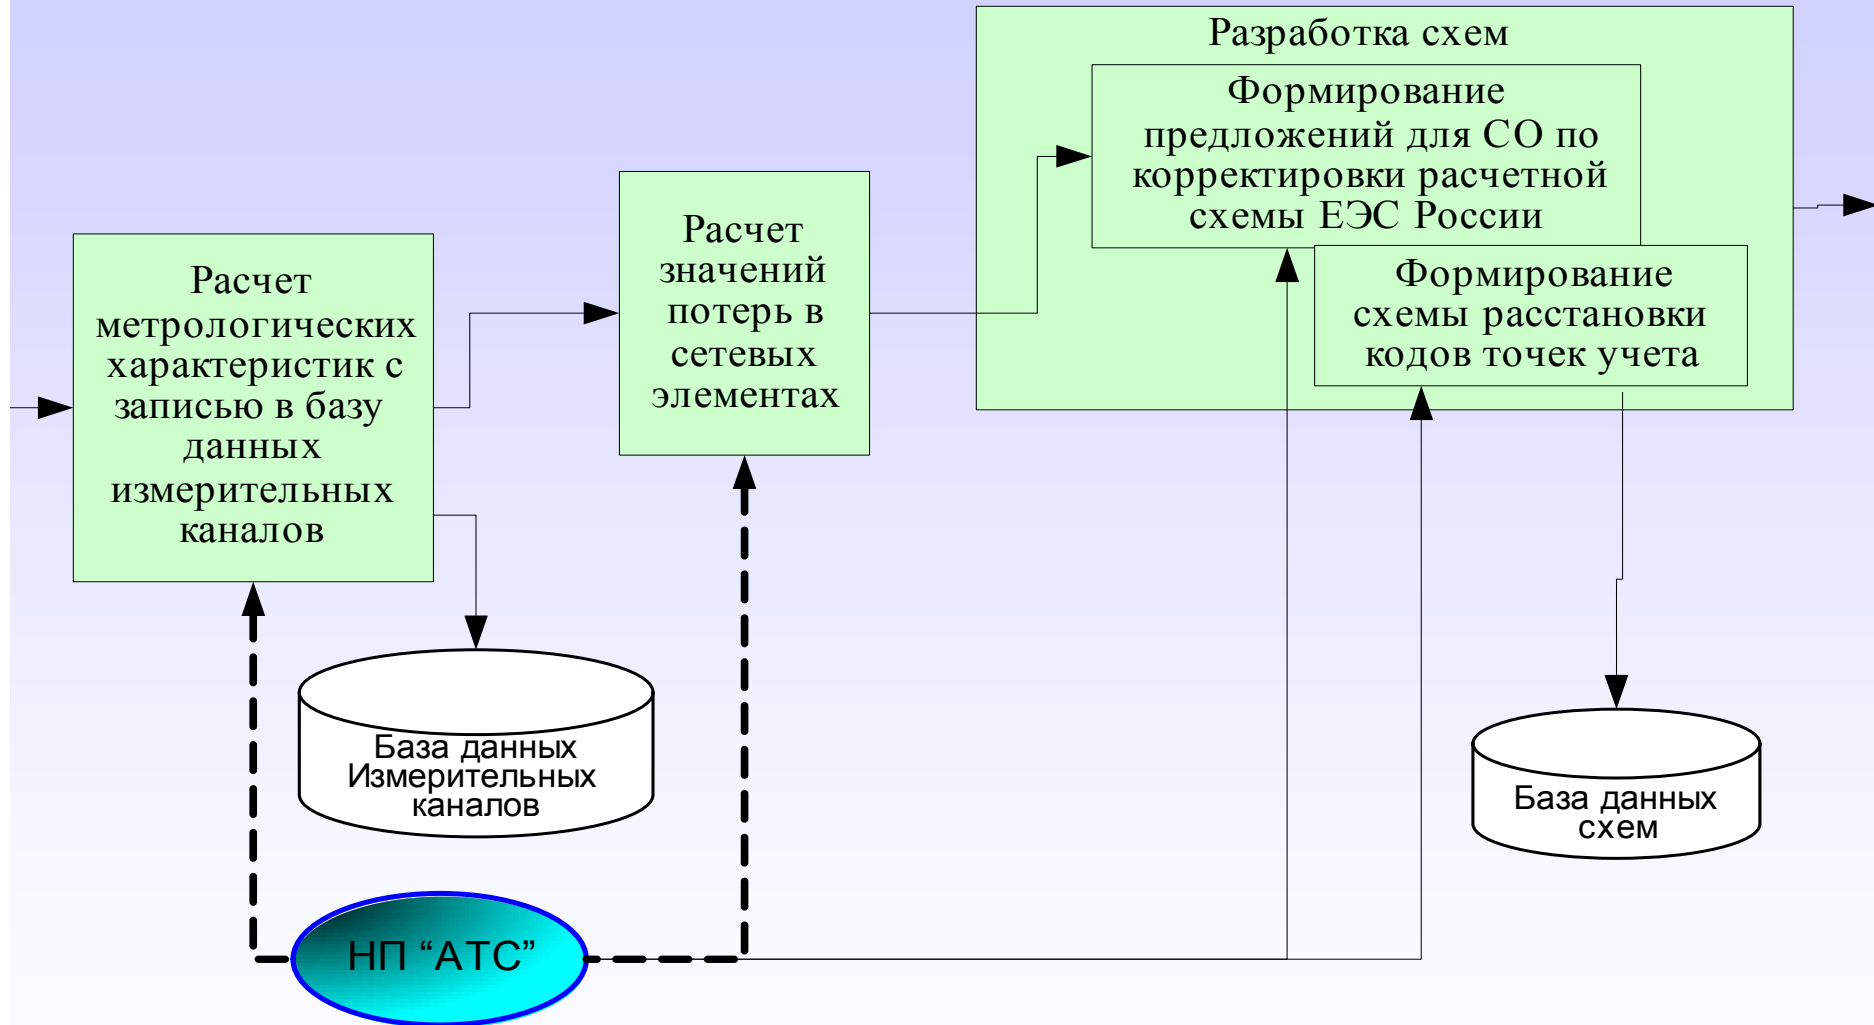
Разработка схем

Формирование предложений для СО по корректировки расчетной схемы ЕЭС России

Формирование схемы расстановки кодов точек учета

Расчет метрологических характеристик с записью в базу данных измерительных каналов

Расчет значений потерь в сетевых элементах

База данных Измерительных каналов

База данных схем

НП “АТС”